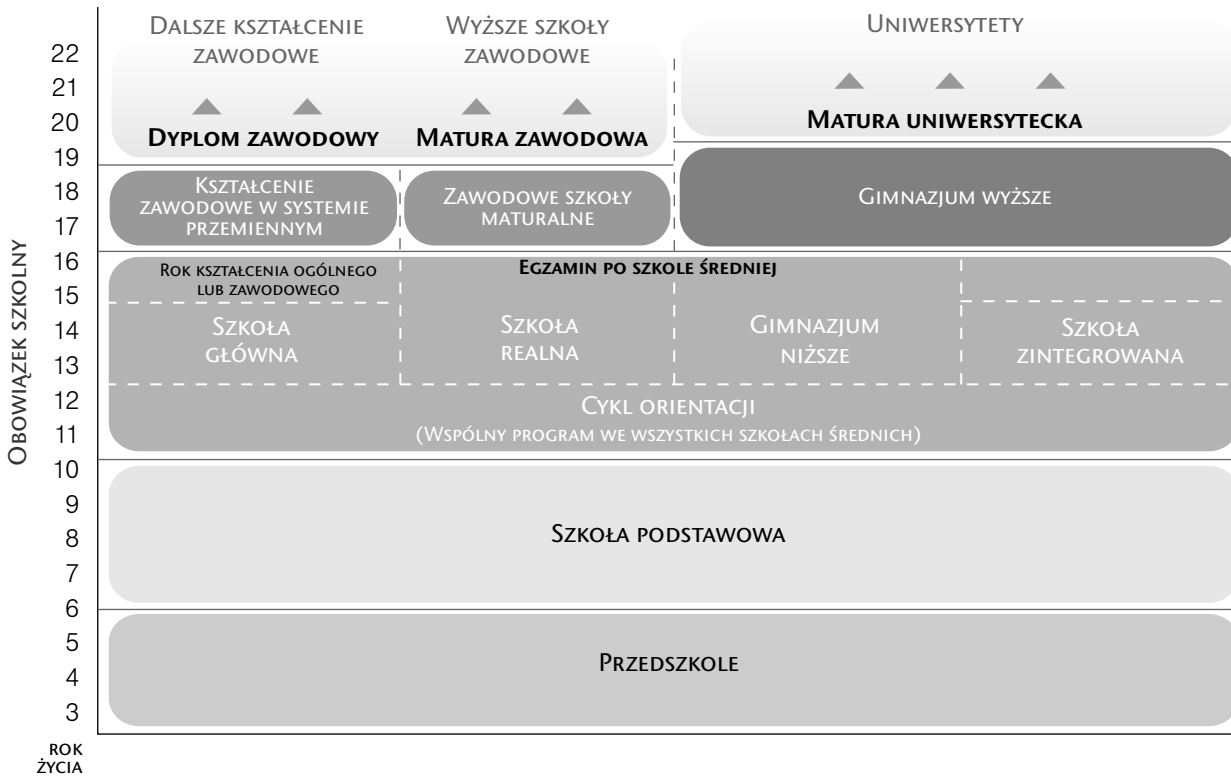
Dalsze kształcenie zawodowe

Wyższe szkoły zawodowe

Uniwersytety

22
21
20
19
18
17
16
15
14
13
12
11
10
9
8
7
6
5
4
3

Dyplom zawodowy

Matura zawodowa

Matura uniwersytecka

Kształcenie zawodowe w systemie przemiennym

Zawodowe szkoły maturalne

Gimnazjum wyższe

Rok kształcenia ogólnego lub zawodowego

Egzamin po szkole średniej

Szkoła główna

Szkoła realna

Gimnazjum niższe

Szkoła zintegrowana

Cykl orientacji
(Wspólny program we wszystkich szkołach średnich)

Szkoła podstawowa

Przedszkole

Obowiązek szkolny

rok życia